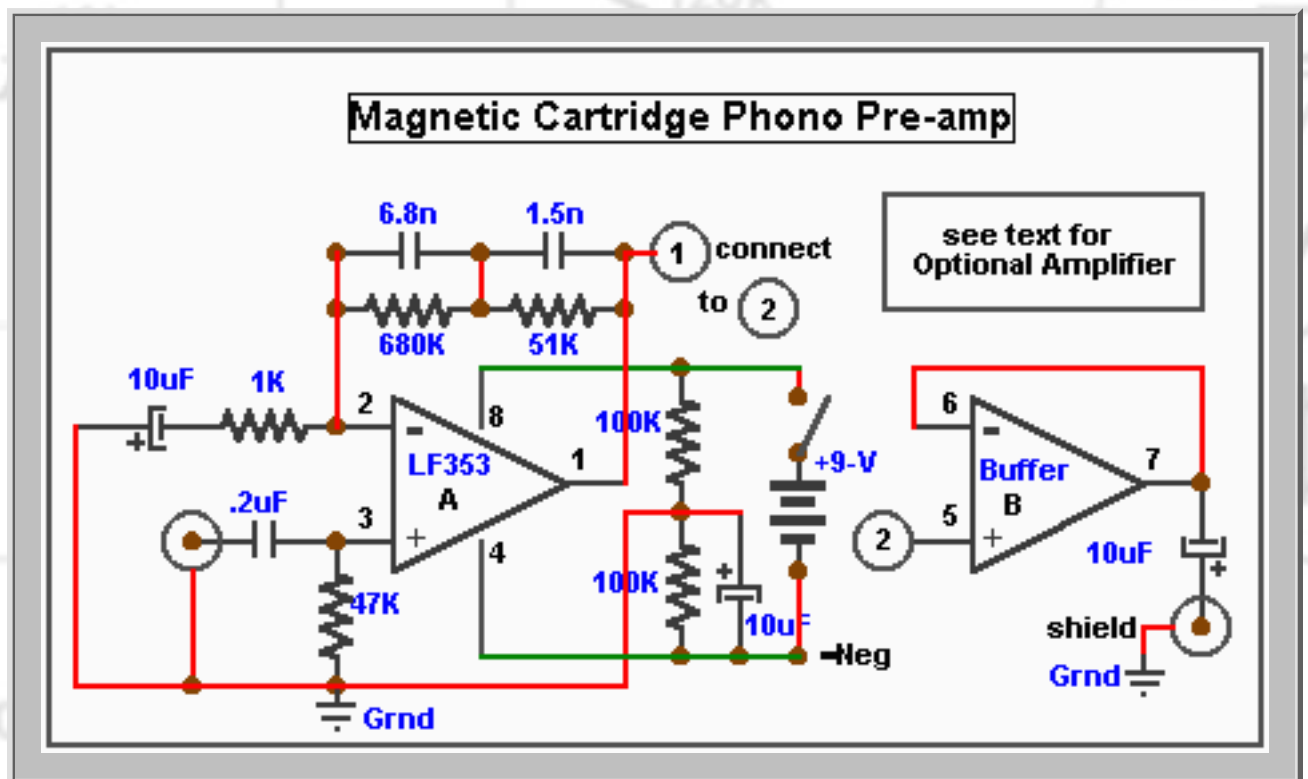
Magnetic Cartridge Phono Pre-amp

see text for Optional Amplifier

6.8n
1.5n
1
connect
to
2
680K
51K
10uF
1K
+
2
8
100K
-
LF353
A
1
+9-V
.2uF
3
+
4
100K
+
10uF
47K
-Neg
Grnd
6
-
Buffer
B
7
2
5
+
10uF
+
shield
Grnd